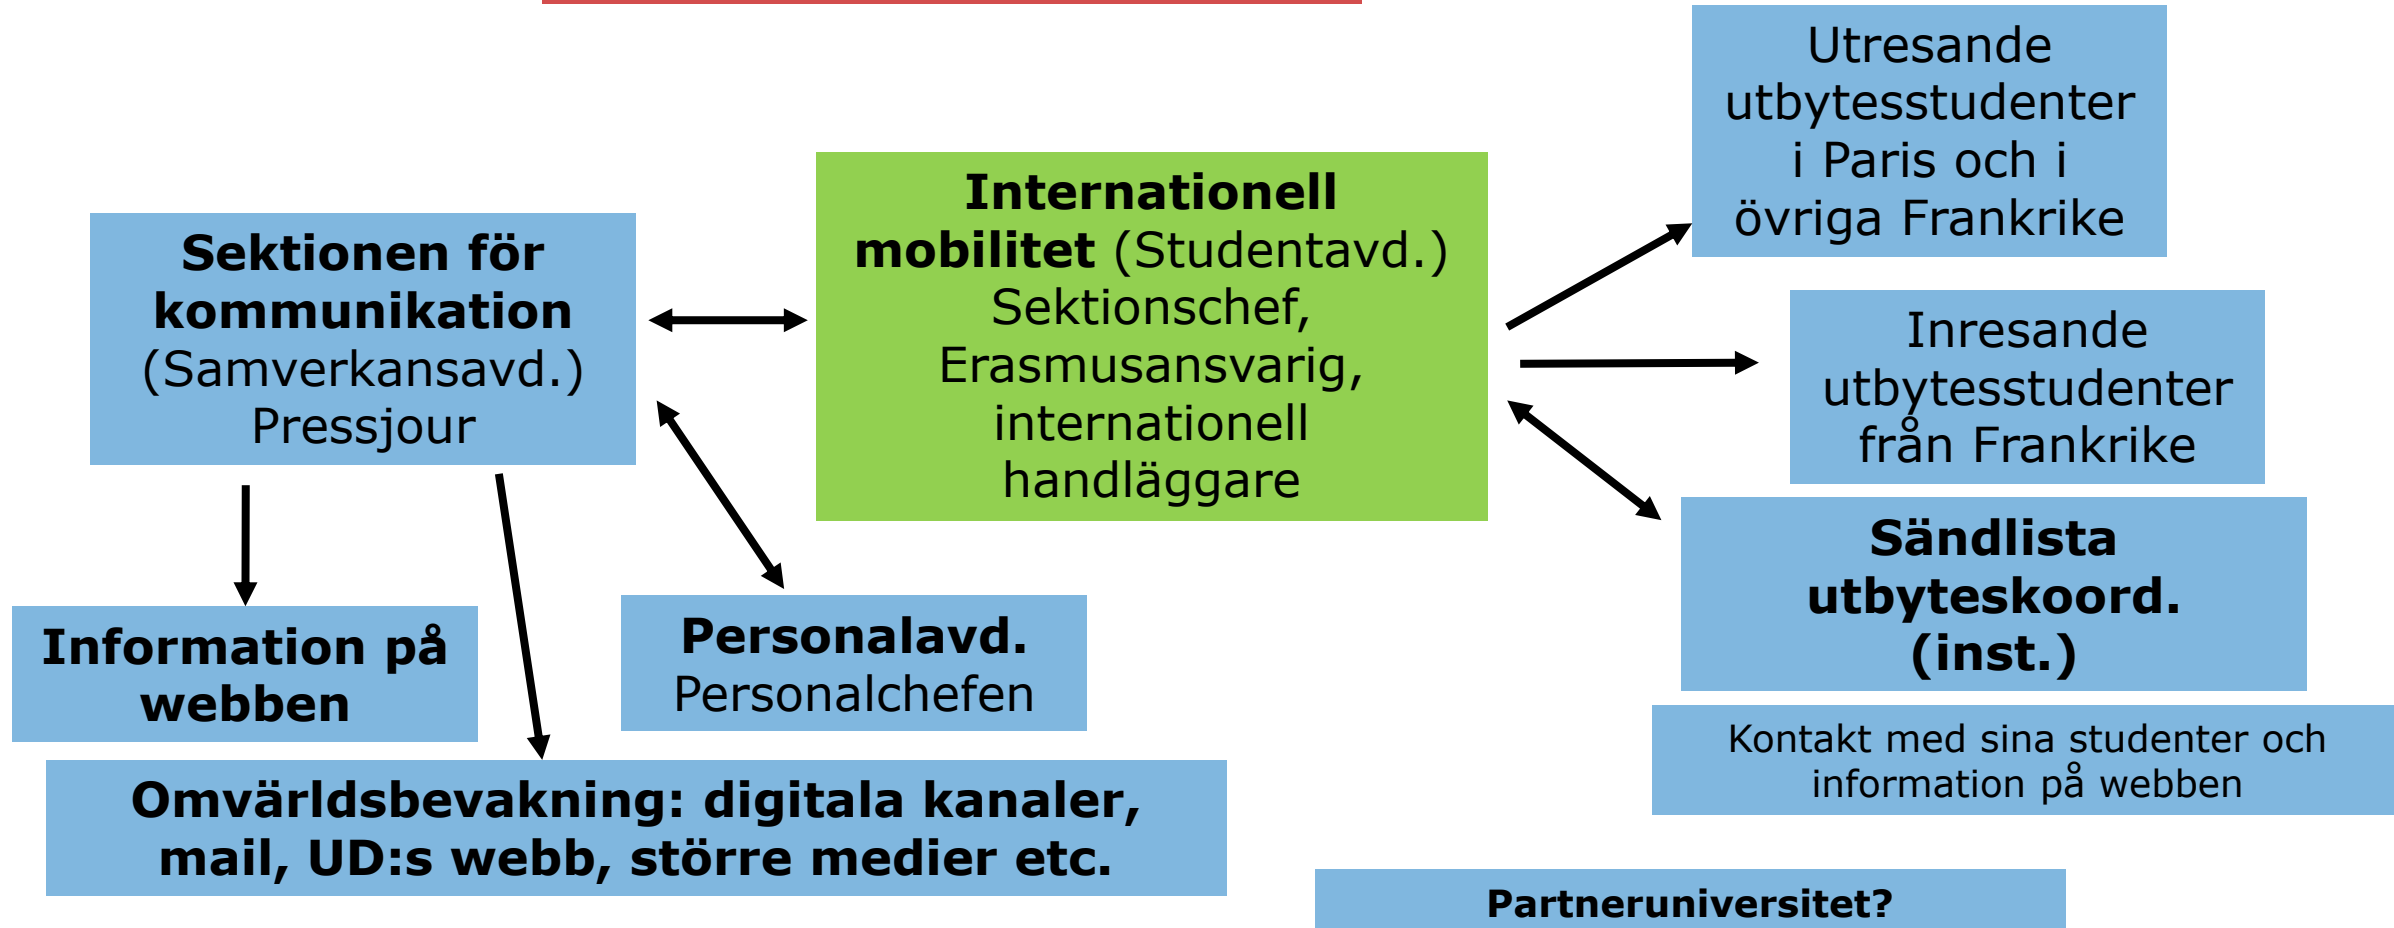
Sektionen för kommunikation (Samverkansavd.) Pressjour

Internationell mobilitet (Studentavd.) Sektionschef, Erasmusansvarig, internationell handläggare

Utresande utbytesstudenter i Paris och i övriga Frankrike

Inresande utbytesstudenter från Frankrike

Sändlista utbyteskoord. (inst.)

Kontakt med sina studenter och information på webben

Information på webben

Personalavd. Personalchefen

Omvärldsbevakning: digitala kanaler, mail, UD:s webb, större medier etc.

Partneruniversitet?